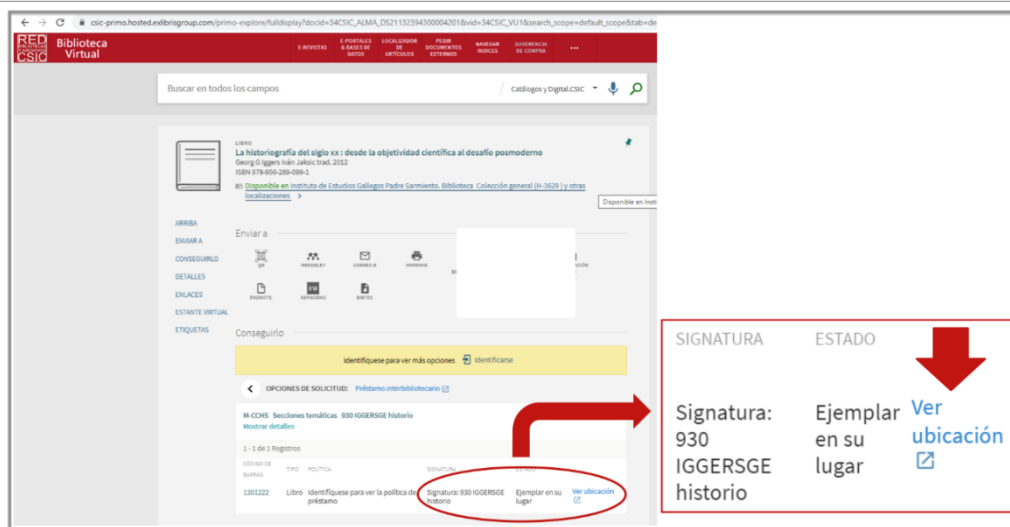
csic-primo.hosted.exlibrisgroup.com/primo-explore/fulldisplay?docid=34CSIC_ALMA_DS21132394300004201&vid=34CSIC_VU1&search_scope=default_scope&tab=de

RED BIBLIOTECAS CSIC Biblioteca Virtual

E-REVISTAS E-PORTALES & BASES DE DATOS LOCALIZADOR DE ARTÍCULOS PEDIR DOCUMENTOS EXTERNOS NAVEGAR ÍNDICES SUGERENCIA DE COMPRA •••

Buscar en todos los campos

Catálogos y Digital.CSIC

LIBRO
La historiografía del siglo xx : desde la objetividad científica al desafío posmoderno
Georg G Iggers Iván Jaksic trad. 2012
ISBN 978-956-289-089-1
Disponible en Instituto de Estudios Gallegos Padre Sarmiento. Biblioteca Colección general (H-3629 ) y otras localizaciones >

Disponible en Insti

ARRIBA
ENVIAR A
CONSEGUIRLO
DETALLES
ENLACES
ESTANTE VIRTUAL
ETIQUETAS

Enviar a

QR MENDELEY CORREO E IMPRIMIR
ENDNOTE REFWORKS BIBTEX

Conseguirlo

Identifíquese para ver más opciones Identificarse

OPCIONES DE SOLICITUD: Préstamo interbibliotecario

M-CCHS Secciones temáticas 930 IGGERSGE historio
Mostrar detalles

1 - 1 de 1 Registros

| CÓDIGO DE BARRAS | TIPO | POLÍTICA | SIGNATURA | ESTADO | |
|---|---|---|---|---|---|
| 1301222 | Libro | Identifíquese para ver la política de préstamo | Signatura: 930 IGGERSGE historio | Ejemplar en su lugar | Ver ubicación |

| SIGNATURA | ESTADO | |
|---|---|---|
| Signatura: 930 IGGERSGE historio | Ejemplar en su lugar | Ver ubicación |